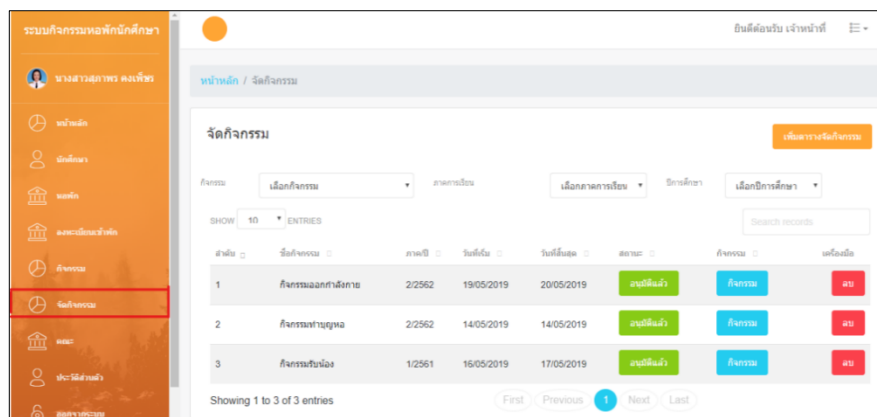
ระบบกิจกรรมหอพักนักศึกษา

นางสาวสุภาพร คงเพ็ชร

หน้าหลัก

นักศึกษา

หอพัก

ลงทะเบียนเข้าพัก

กิจกรรม

จัดกิจกรรม

คณะ

ประวัติส่วนตัว

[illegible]

ยินดีต้อนรับ เจ้าหน้าที่

หน้าหลัก / จัดกิจกรรม

จัดกิจกรรม

เพิ่มตารางจัดกิจกรรม

กิจกรรม เลือกกิจกรรม ภาคการเรียน เลือกภาคการเรียน ปีการศึกษา เลือกปีการศึกษา

SHOW 10 ENTRIES

Search records

| ลำดับ | ชื่อกิจกรรม | ภาค/ปี | วันที่เริ่ม | วันที่สิ้นสุด | สถานะ | กิจกรรม | เครื่องมือ |
|---|---|---|---|---|---|---|---|
| 1 | กิจกรรมออกกำลังกาย | 2/2562 | 19/05/2019 | 20/05/2019 | อนุมัติแล้ว | กิจกรรม | ลบ |
| 2 | กิจกรรมทำบุญหอ | 2/2562 | 14/05/2019 | 14/05/2019 | อนุมัติแล้ว | กิจกรรม | ลบ |
| 3 | กิจกรรมรับน้อง | 1/2561 | 16/05/2019 | 17/05/2019 | อนุมัติแล้ว | กิจกรรม | ลบ |

Showing 1 to 3 of 3 entries

First Previous 1 Next Last